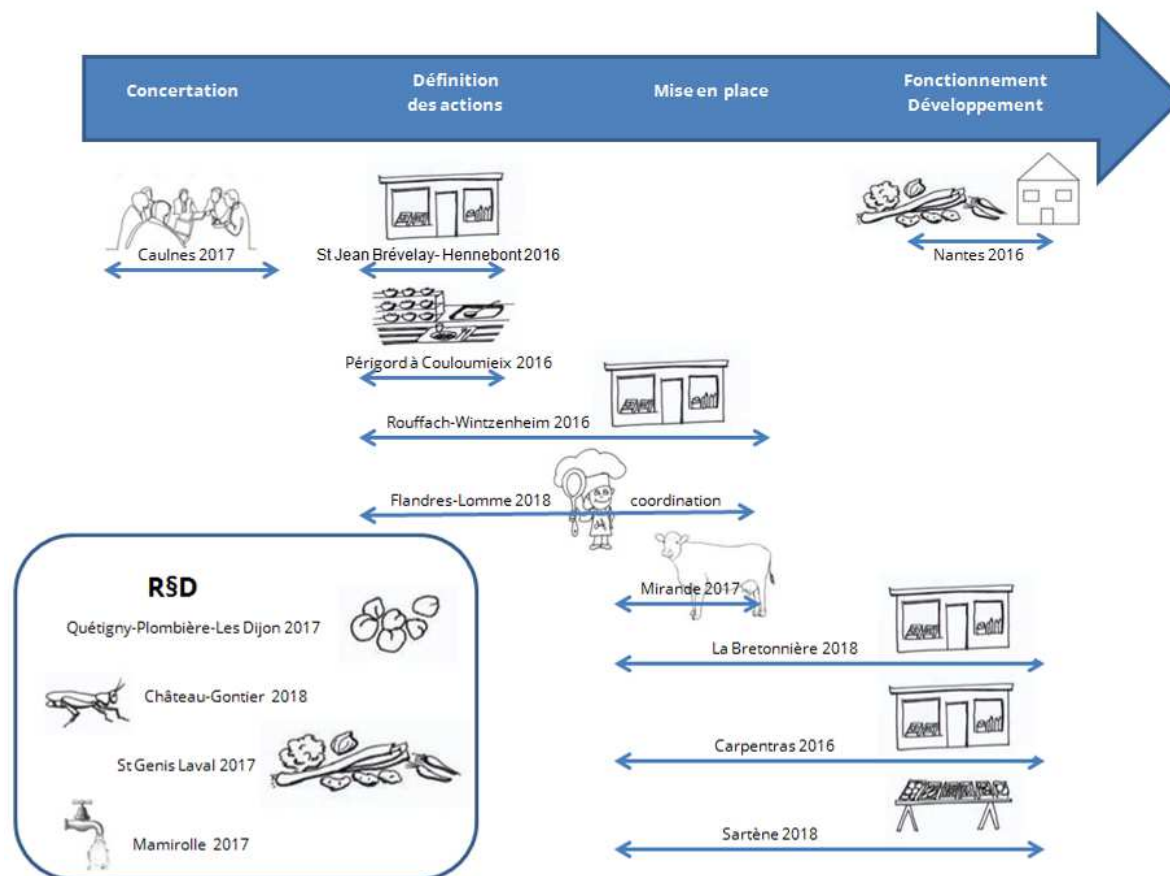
Concertation

Définition des actions

Mise en place

Fonctionnement Développement

Caulnes 2017

St Jean Brévelay-Hennebont 2016

Nantes 2016

Périgord à Couloumieix 2016

Rouffach-Wintzenheim 2016

Flandres-Lomme 2018

coordination

R§D

Quétigny-Plombière-Les Dijon 2017

Château-Gontier 2018

St Genis Laval 2017

Mamirolle 2017

Mirande 2017

La Bretonnière 2018

Carpentras 2016

Sartène 2018